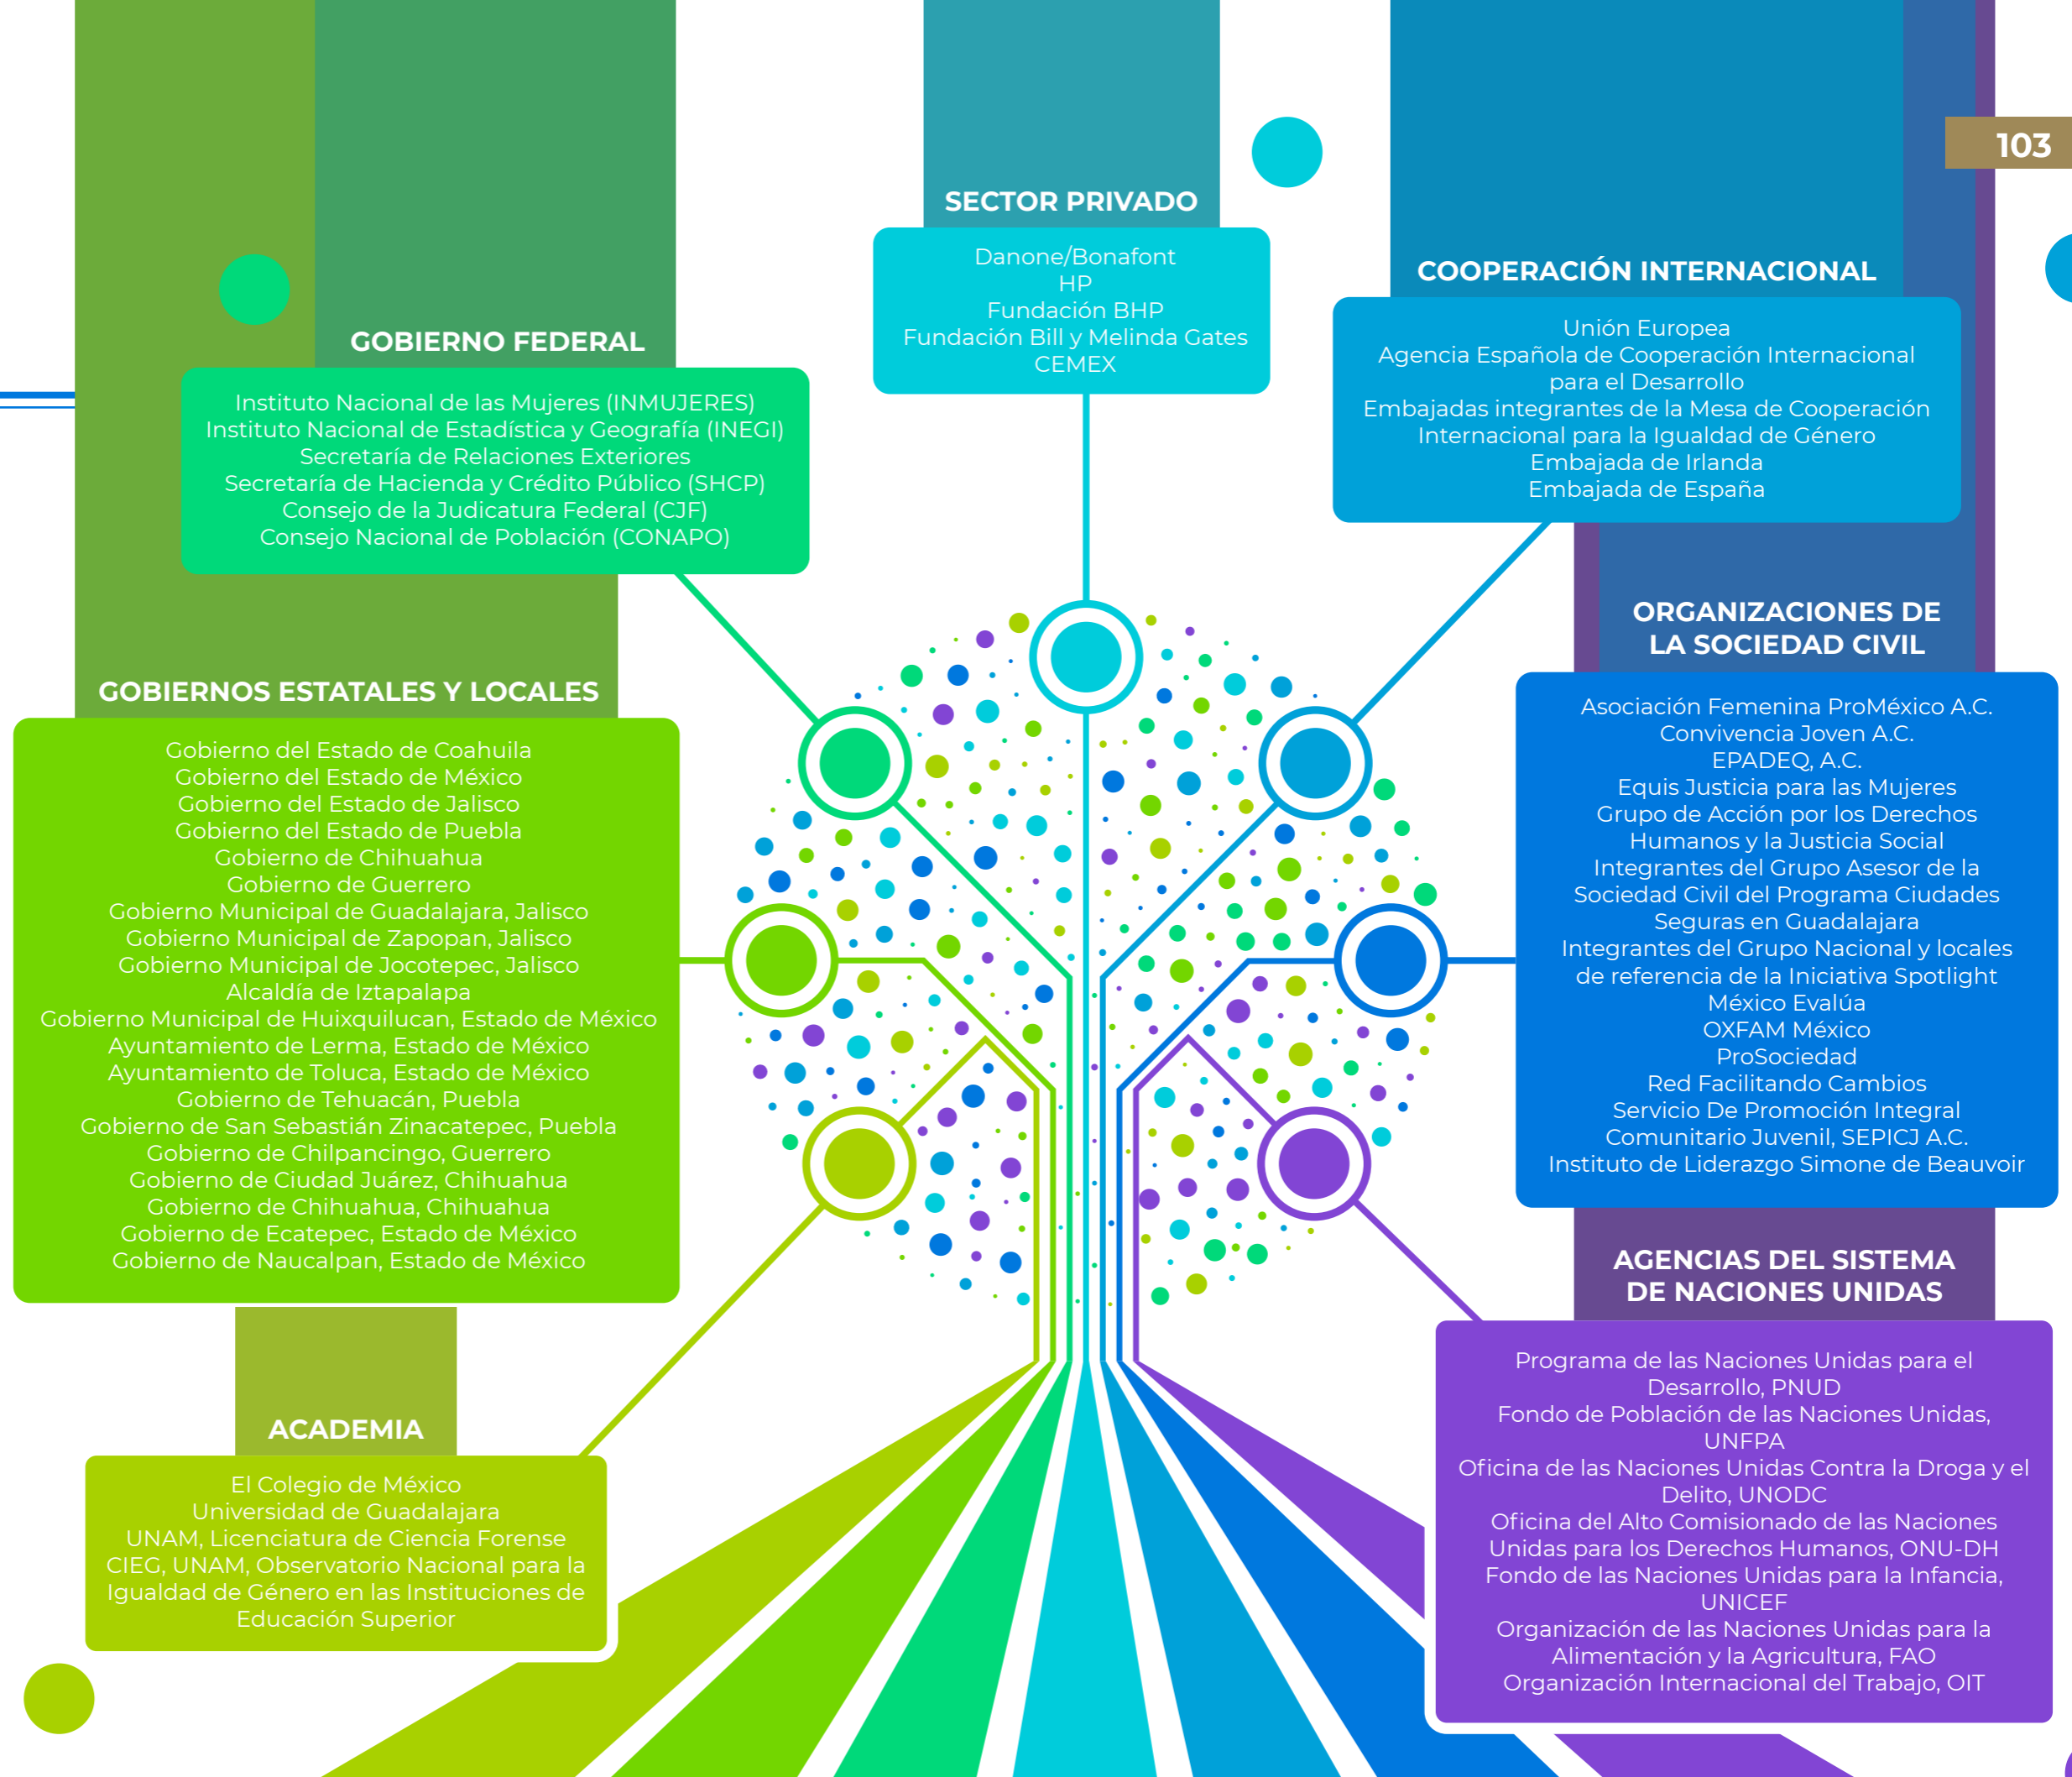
103

SECTOR PRIVADO

Danone/Bonafont
HP
Fundación BHP
Fundación Bill y Melinda Gates
CEMEX

COOPERACIÓN INTERNACIONAL

Unión Europea
Agencia Española de Cooperación Internacional para el Desarrollo
Embajadas integrantes de la Mesa de Cooperación Internacional para la Igualdad de Género
Embajada de Irlanda
Embajada de España

GOBIERNO FEDERAL

Instituto Nacional de las Mujeres (INMUJERES)
Instituto Nacional de Estadística y Geografía (INEGI)
Secretaría de Relaciones Exteriores
Secretaría de Hacienda y Crédito Público (SHCP)
Consejo de la Judicatura Federal (CJF)
Consejo Nacional de Población (CONAPO)

GOBIERNOS ESTATALES Y LOCALES

Gobierno del Estado de Coahuila
Gobierno del Estado de México
Gobierno del Estado de Jalisco
Gobierno del Estado de Puebla
Gobierno de Chihuahua
Gobierno de Guerrero
Gobierno Municipal de Guadalajara, Jalisco
Gobierno Municipal de Zapopan, Jalisco
Gobierno Municipal de Jocotepec, Jalisco
Alcaldía de Iztapalapa
Gobierno Municipal de Huixquilucan, Estado de México
Ayuntamiento de Lerma, Estado de México
Ayuntamiento de Toluca, Estado de México
Gobierno de Tehuacán, Puebla
Gobierno de San Sebastián Zinacatepec, Puebla
Gobierno de Chilpancingo, Guerrero
Gobierno de Ciudad Juárez, Chihuahua
Gobierno de Chihuahua, Chihuahua
Gobierno de Ecatepec, Estado de México
Gobierno de Naucalpan, Estado de México

ORGANIZACIONES DE LA SOCIEDAD CIVIL

Asociación Femenina ProMéxico A.C.
Convivencia Joven A.C.
EPADEQ, A.C.
Equis Justicia para las Mujeres
Grupo de Acción por los Derechos Humanos y la Justicia Social
Integrantes del Grupo Asesor de la Sociedad Civil del Programa Ciudades Seguras en Guadalajara
Integrantes del Grupo Nacional y locales de referencia de la Iniciativa Spotlight
México Evalúa
OXFAM México
ProSociedad
Red Facilitando Cambios
Servicio De Promoción Integral Comunitario Juvenil, SEPICJ A.C.
Instituto de Liderazgo Simone de Beauvoir

AGENCIAS DEL SISTEMA DE NACIONES UNIDAS

Programa de las Naciones Unidas para el Desarrollo, PNUD
Fondo de Población de las Naciones Unidas, UNFPA
Oficina de las Naciones Unidas Contra la Droga y el Delito, UNODC
Oficina del Alto Comisionado de las Naciones Unidas para los Derechos Humanos, ONU-DH
Fondo de las Naciones Unidas para la Infancia, UNICEF
Organización de las Naciones Unidas para la Alimentación y la Agricultura, FAO
Organización Internacional del Trabajo, OIT

ACADEMIA

El Colegio de México
Universidad de Guadalajara
UNAM, Licenciatura de Ciencia Forense
CIEG, UNAM, Observatorio Nacional para la Igualdad de Género en las Instituciones de Educación Superior